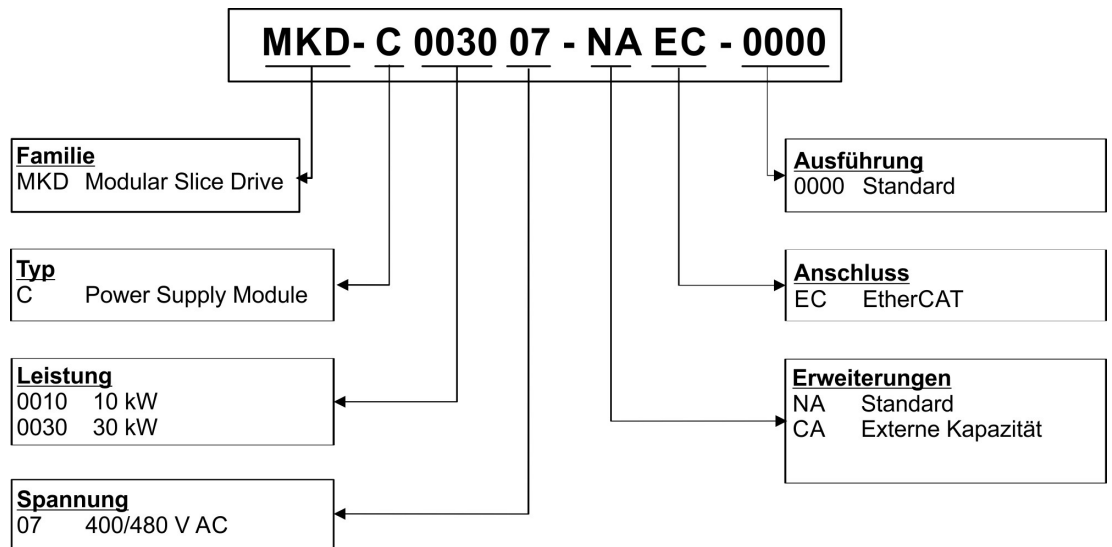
MKD- C 0030 07 - NA EC - 0000

Familie
MKD Modular Slice Drive

Typ
C Power Supply Module

Leistung
0010 10 kW
0030 30 kW

Spannung
07 400/480 V AC

Ausführung
0000 Standard

Anschluss
EC EtherCAT

Erweiterungen
NA Standard
CA Externe Kapazität